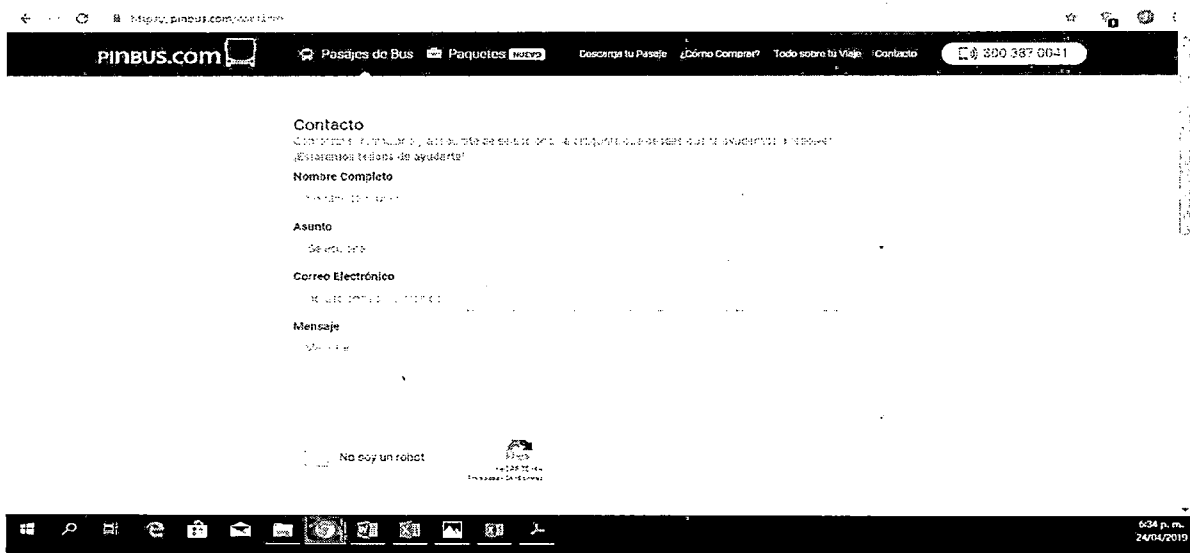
https://www.pinbus.com/contacto

PINBUS.COM

Pasajes de Bus Paquetes NUEVO Descarga tu Pasaje ¿Cómo Comprar? Todo sobre tu Viaje Contacto 300 387 0041

Contacto

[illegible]

¡Estaremos felices de ayudarte!

Nombre Completo

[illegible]

Asunto

Selecciona

Correo Electrónico

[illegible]

Mensaje

Mensaje

No soy un robot

reCAPTCHA
Privacidad - Condiciones

6:34 p. m.
24/04/2019